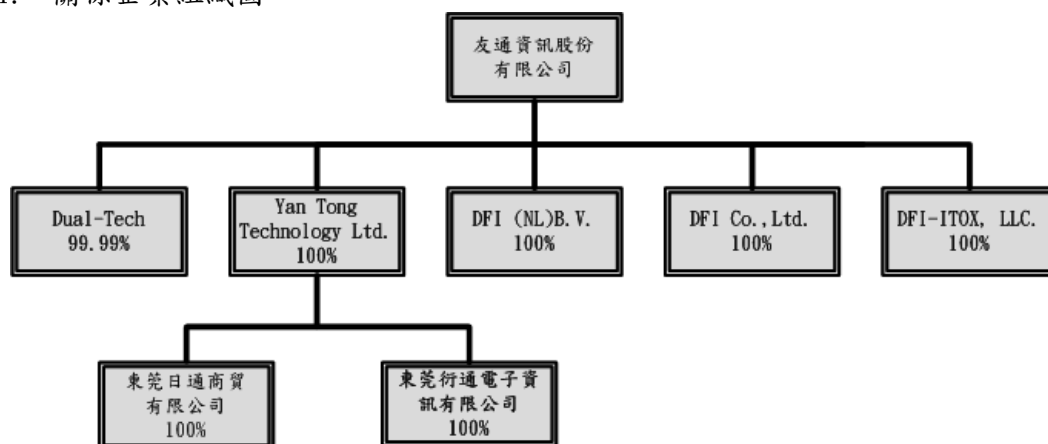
1. 關係企業組織圖

友通資訊股份有限公司

Dual-Tech 99.99%

Yan Tong Technology Ltd. 100%

DFI (NL)B.V. 100%

DFI Co.,Ltd. 100%

DFI-ITOX, LLC. 100%

東莞日通商貿有限公司 100%

東莞衍通電子資訊有限公司 100%